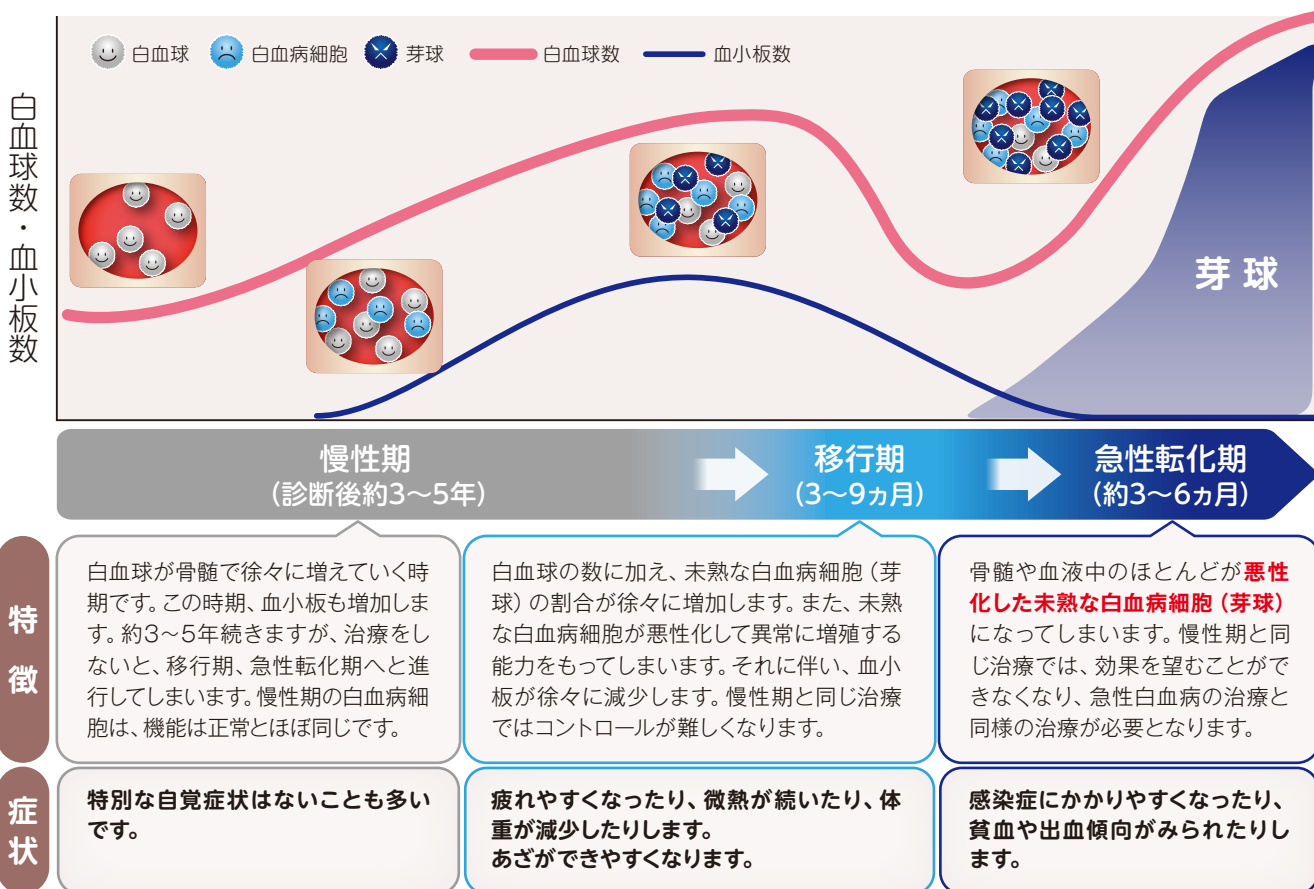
白血球　白血病細胞　芽球　白血球数　血小板数

白血球数・血小板数

芽球

慢性期
（診断後約3〜5年）

移行期
（3〜9ヵ月）

急性転化期
（約3〜6ヵ月）

特徴

白血球が骨髄で徐々に増えていく時期です。この時期、血小板も増加します。約3〜5年続きますが、治療をしないと、移行期、急性転化期へと進行してしまいます。慢性期の白血病細胞は、機能は正常とほぼ同じです。

白血球の数に加え、未熟な白血病細胞（芽球）の割合が徐々に増加します。また、未熟な白血病細胞が悪性化して異常に増殖する能力をもってしまいます。それに伴い、血小板が徐々に減少します。慢性期と同じ治療ではコントロールが難しくなります。

骨髄や血液中のほとんどが悪性化した未熟な白血病細胞（芽球）になってしまいます。慢性期と同じ治療では、効果を望むことができなくなり、急性白血病の治療と同様の治療が必要となります。

症状

特別な自覚症状はないことも多いです。

疲れやすくなったり、微熱が続いたり、体重が減少したりします。
あざができやすくなります。

感染症にかかりやすくなったり、貧血や出血傾向がみられたりします。